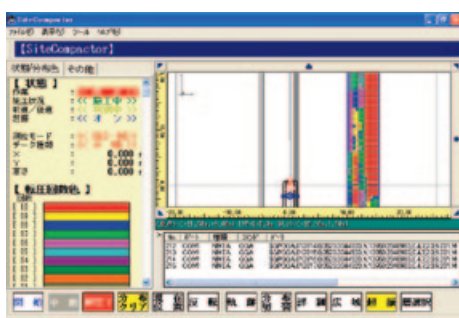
SiteCompactor
ファイル(F) 表示(V) ツール ヘルプ(H)
【SiteCompactor】
状態/外部出力 その他
【 状態 】
作業 :
施工状況 : << 施工中 >>
前進/後進 : << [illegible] >>
振動 : << オン >>
測位モード :
データ数 :
X : 0.000
Y : 0.000
Z : 0.000
【 転圧回数色 】
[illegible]
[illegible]
終了
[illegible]
分布クリア
現在位置
拡大
軌跡
分割
評価
広域
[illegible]
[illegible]